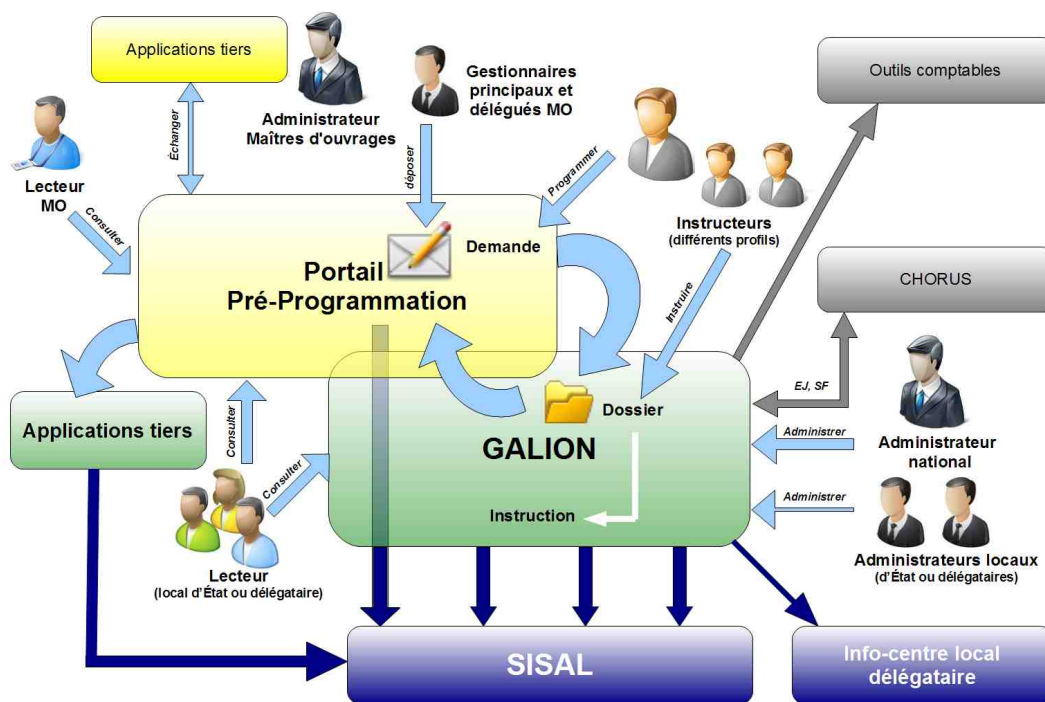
Applications tiers

Administrateur
Maîtres d'ouvrages

Gestionnaires
principaux et
délégués MO

Outils comptables

Lecteur
MO

Échanger

déposer

Programmer

Consulter

Demande

Instructeurs
(différents profils)

Portail
Pré-Programmation

CHORUS

Instruire

Applications tiers

Dossier

EJ, SF

Consulter

GALION

Administrer

Administrateur
national

Consulter

Administrer

Instruction

Administrateurs locaux
(d'État ou délégataires)

Lecteur
(local d'État ou délégataire)

SISAL

Info-centre local
délégataire